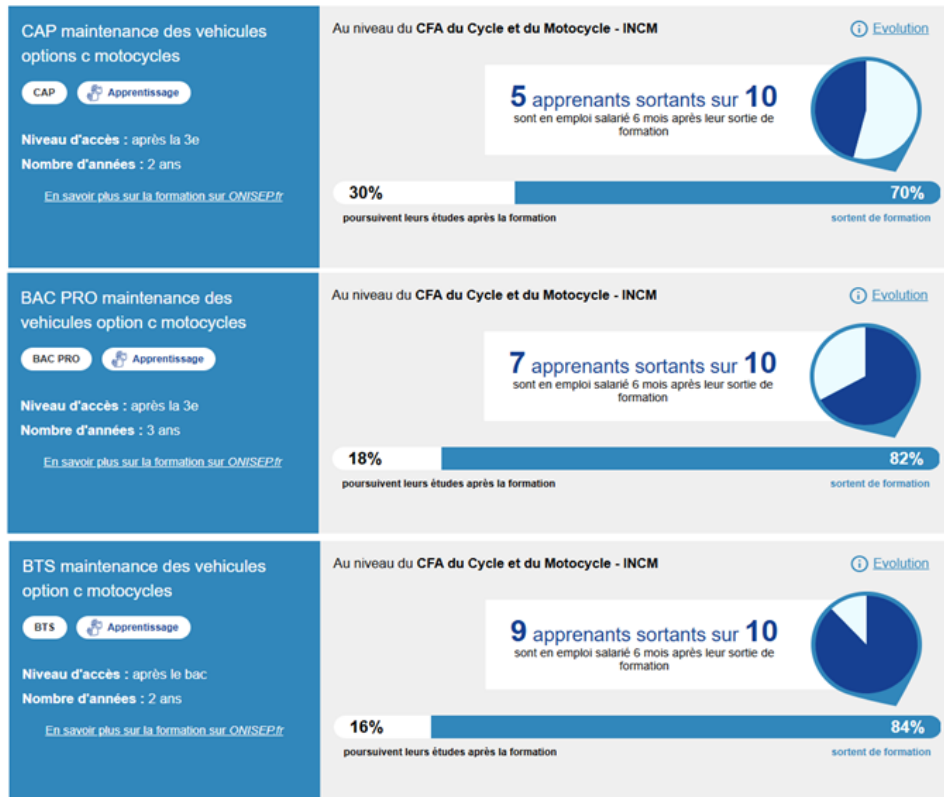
CAP maintenance des vehicules options c motocycles

CAP

Apprentissage

**Niveau d'accès :** après la 3e
**Nombre d'années :** 2 ans

En savoir plus sur la formation sur ONISEP.fr

Au niveau du **CFA du Cycle et du Motocycle - INCM**

Evolution

**5** apprenants sortants sur **10**
sont en emploi salarié 6 mois après leur sortie de formation

30%

70%

poursuivent leurs études après la formation

sortent de formation

BAC PRO maintenance des vehicules option c motocycles

BAC PRO

Apprentissage

**Niveau d'accès :** après la 3e
**Nombre d'années :** 3 ans

En savoir plus sur la formation sur ONISEP.fr

Au niveau du **CFA du Cycle et du Motocycle - INCM**

Evolution

**7** apprenants sortants sur **10**
sont en emploi salarié 6 mois après leur sortie de formation

18%

82%

poursuivent leurs études après la formation

sortent de formation

BTS maintenance des vehicules option c motocycles

BTS

Apprentissage

**Niveau d'accès :** après le bac
**Nombre d'années :** 2 ans

En savoir plus sur la formation sur ONISEP.fr

Au niveau du **CFA du Cycle et du Motocycle - INCM**

Evolution

**9** apprenants sortants sur **10**
sont en emploi salarié 6 mois après leur sortie de formation

16%

84%

poursuivent leurs études après la formation

sortent de formation